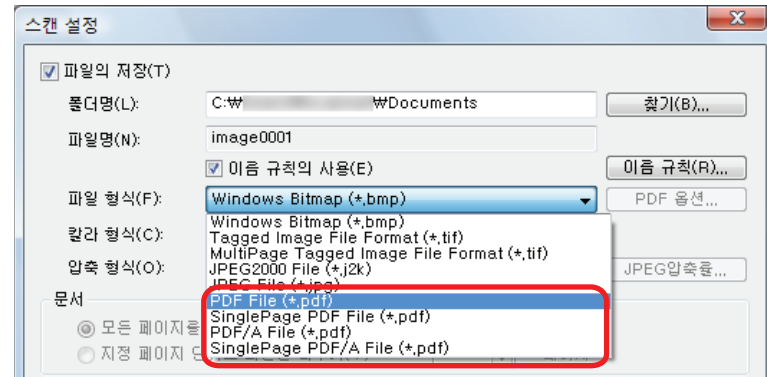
스캔 설정

파일의 저장(T)

폴더명(L): C:₩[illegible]₩Documents

찾기(B)...

파일명(N): image0001

이름 규칙의 사용(E)

이름 규칙(R)...

파일 형식(F): Windows Bitmap (*.bmp)

PDF 옵션...

칼라 형식(C):

압축 형식(O):

JPEG압축률...

Windows Bitmap (*.bmp)
Tagged Image File Format (*.tif)
MultiPage Tagged Image File Format (*.tif)
JPEG2000 File (*.j2k)
JPEG File (*.jpg)
PDF File (*.pdf)
SinglePage PDF File (*.pdf)
PDF/A File (*.pdf)
SinglePage PDF/A File (*.pdf)

문서

모든 페이지를 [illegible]

지정 페이지 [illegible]